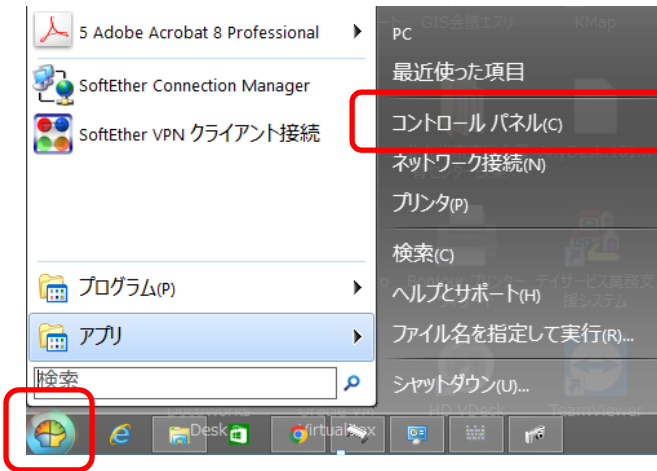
5 Adobe Acrobat 8 Professional
SoftEther Connection Manager
SoftEther VPN クライアント接続
プログラム(P)
アプリ
検索
PC
最近使った項目
コントロール パネル(C)
ネットワーク接続(N)
プリンタ(P)
検索(C)
ヘルプとサポート(H)
ファイル名を指定して実行(R)...
シャットダウン(U)...